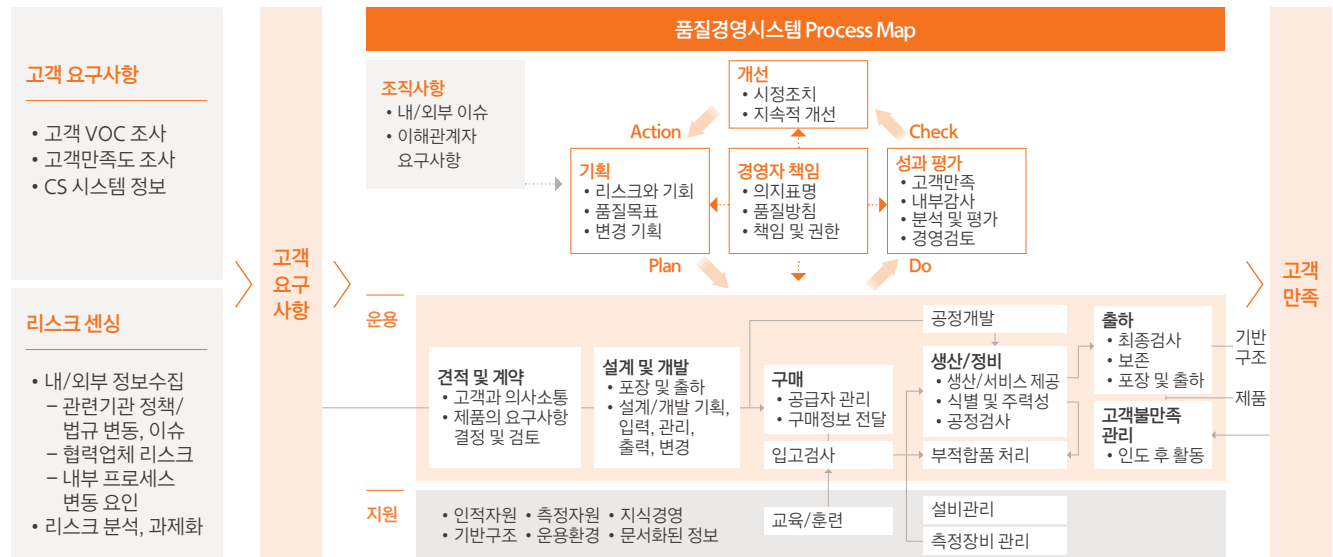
고객 요구사항

• 고객 VOC 조사
• 고객만족도 조사
• CS 시스템 정보

리스크 센싱

• 내/외부 정보수집
 – 관련기관 정책/법규 변동, 이슈
 – 협력업체 리스크
 – 내부 프로세스 변동 요인
• 리스크 분석, 과제화

고객 요구 사항

품질경영시스템 Process Map

조직사항
• 내/외부 이슈
• 이해관계자 요구사항

개선
• 시정조치
• 지속적 개선

Action

Check

기획
• 리스크와 기회
• 품질목표
• 변경 기획

경영자 책임
• 의지표명
• 품질방침
• 책임 및 권한

성과 평가
• 고객만족
• 내부감사
• 분석 및 평가
• 경영검토

Plan

Do

운용

견적 및 계약
• 고객과 의사소통
• 제품의 요구사항 결정 및 검토

설계 및 개발
• 포장 및 출하
• 설계/개발 기획, 입력, 관리, 출력, 변경

구매
• 공급자 관리
• 구매정보 전달

입고검사

공정개발

생산/정비
• 생산/서비스 제공
• 식별 및 추적성
• 공정검사

부적합품 처리

출하
• 최종검사
• 보존
• 포장 및 출하

고객불만족 관리
• 인도 후 활동

기반 구조

제품

지원

• 인적자원 • 측정자원 • 지식경영
• 기반구조 • 운용환경 • 문서화된 정보

교육/훈련

설비관리

측정장비 관리

고객 만족